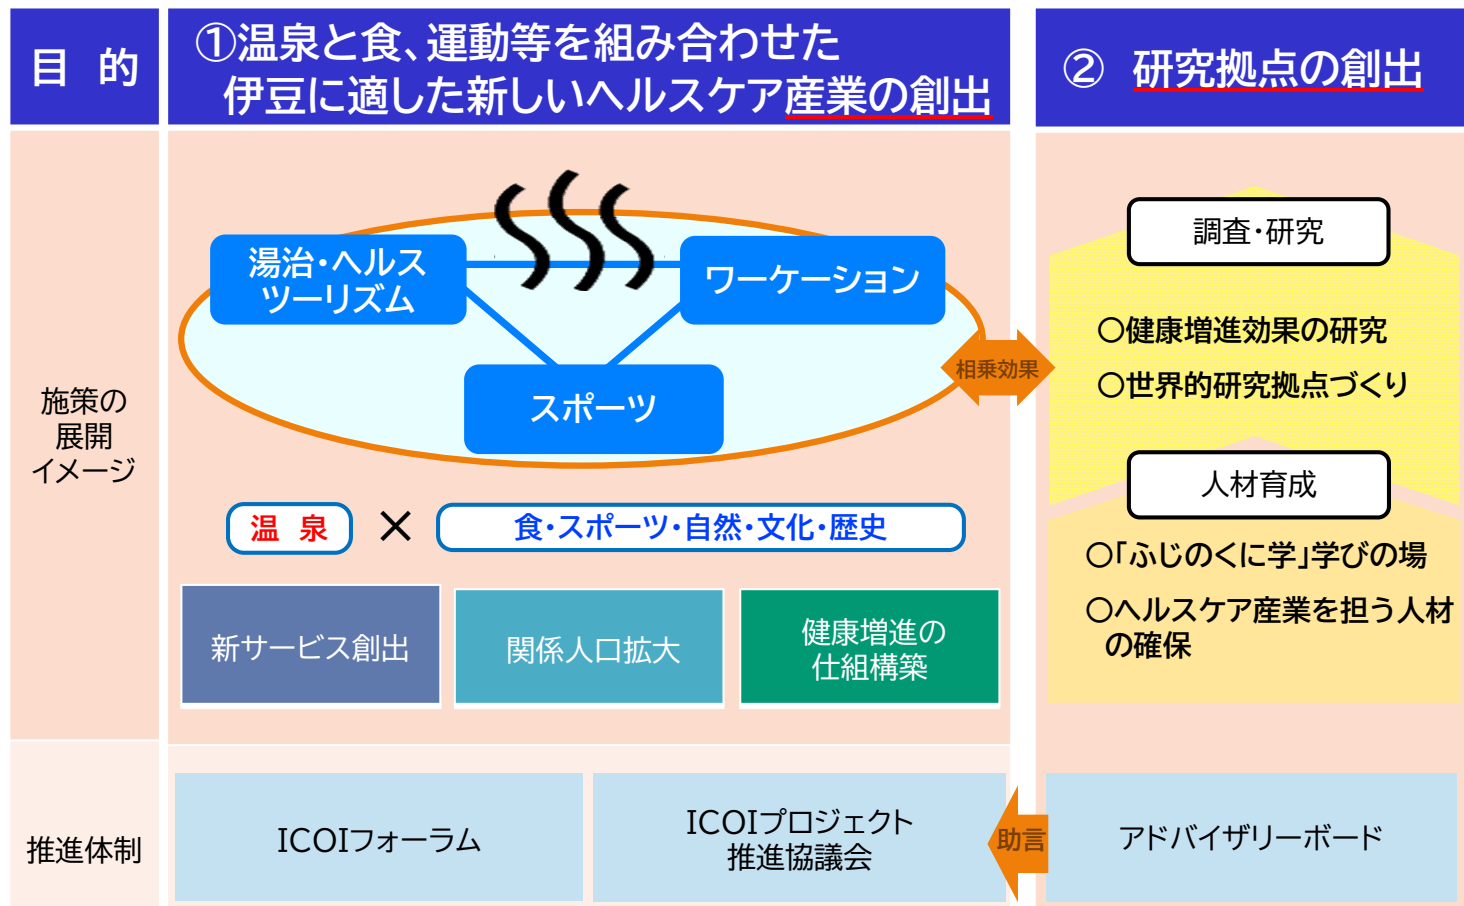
目 的

①温泉と食、運動等を組み合わせた伊豆に適した新しいヘルスケア産業の創出

② 研究拠点の創出

施策の展開イメージ

湯治・ヘルスツーリズム

ワーケーション

スポーツ

相乗効果

温 泉 × 食・スポーツ・自然・文化・歴史

新サービス創出

関係人口拡大

健康増進の仕組構築

調査・研究

○健康増進効果の研究

○世界的研究拠点づくり

人材育成

○「ふじのくに学」学びの場

○ヘルスケア産業を担う人材の確保

推進体制

ICOIフォーラム

ICOIプロジェクト推進協議会

助言

アドバイザリーボード